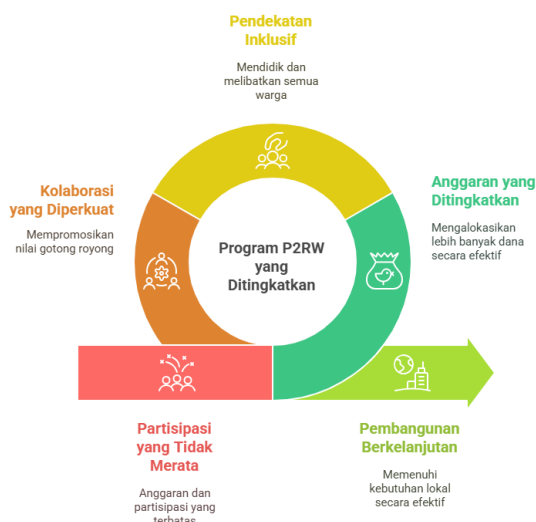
Pendekatan Inklusif

Mendidik dan melibatkan semua warga

Kolaborasi yang Diperkuat

Mempromosikan nilai gotong royong

Program P2RW yang Ditingkatkan

Anggaran yang Ditingkatkan

Mengalokasikan lebih banyak dana secara efektif

Partisipasi yang Tidak Merata

Anggaran dan partisipasi yang terbatas

Pembangunan Berkelanjutan

Memenuhi kebutuhan lokal secara efektif